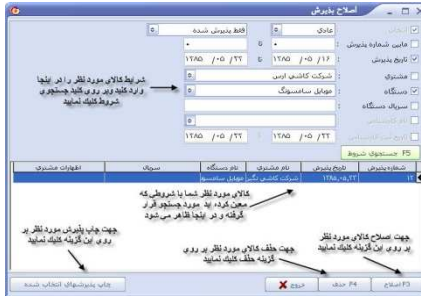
اصلاح پذیرش

وضعیت | عادی | فقط پذیرش شده
مابین شماره پذیرش | + | تا | +
تاریخ پذیرش | ۱۳۸۵/۰۵/۰۱ | تا | ۱۳۸۵/۰۵/۲۲
مشتری | شرکت کاشفی ارس
دستگاه | موبایل سامسونگ
سریال دستگاه
تاریخ تحویل | ۱۳۸۵/۰۵/۲۲ | تا | ۱۳۸۵/۰۵/۲۲

شرایط کالای مورد نظر را در اینجا وارد کنید و بر روی کلید جستجوی شروط کلیک نمایید

F5 جستجوی شروط

| شماره پذیرش | تاریخ پذیرش | نام مشتری | نام دستگاه | سریال | اظهارات مشتری |
|---|---|---|---|---|---|
| ۱۲ | ۱۳۸۵/۰۵/۲۲ | شرکت کاشفی ارس | موبایل سامسونگ | | |

کالای مورد نظر شما با شروطی که معین کرده اید مورد جستجو قرار گرفته و در اینجا ظاهر می شود

جهت چاپ پذیرش مورد نظر بر روی این گزینه کلیک نمایید

جهت حذف کالای مورد نظر بر روی این گزینه کلیک نمایید

جهت اصلاح کالای مورد نظر بر روی این گزینه کلیک نمایید

چاپ پذیرشهای انتخاب شده | خروج | F4 حذف | F3 اصلاح